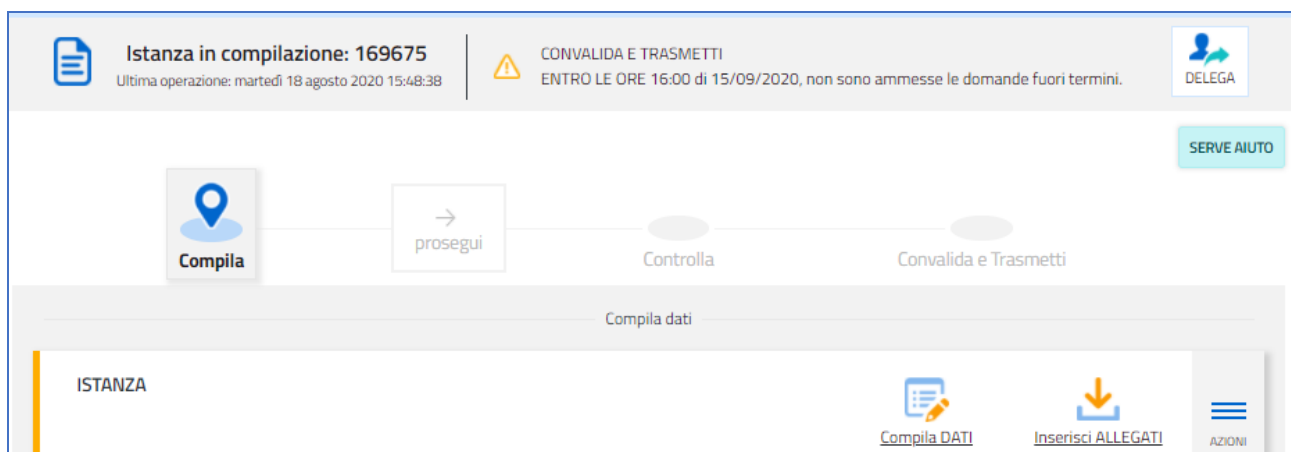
Istanza in compilazione: 169675
Ultima operazione: martedì 18 agosto 2020 15:48:38

CONVALIDA E TRASMETTI
ENTRO LE ORE 16:00 di 15/09/2020, non sono ammesse le domande fuori termini.

DELEGA

SERVE AIUTO

Compila

→
prosegui

Controlla

Convalida e Trasmetti

Compila dati

ISTANZA

Compila DATI

Inserisci ALLEGATI

AZIONI